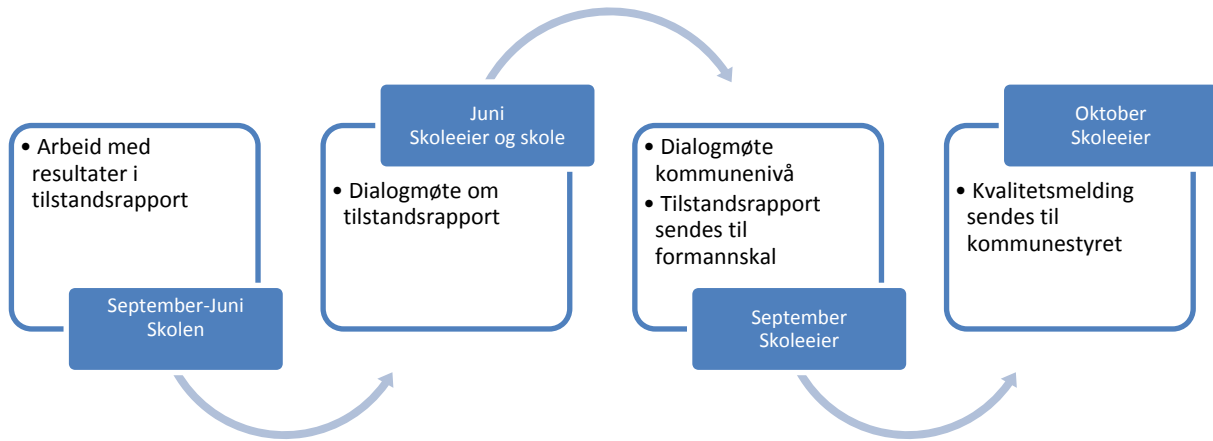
• Arbeid med resultater i tilstandsrapport

September-Juni
Skolen

Juni
Skoleeier og skole

• Dialogmøte om tilstandsrapport

• Dialogmøte kommunenivå
• Tilstandsrapport sendes til formannskal

September
Skoleeier

Oktober
Skoleeier

• Kvalitetsmelding sendes til kommunestyret